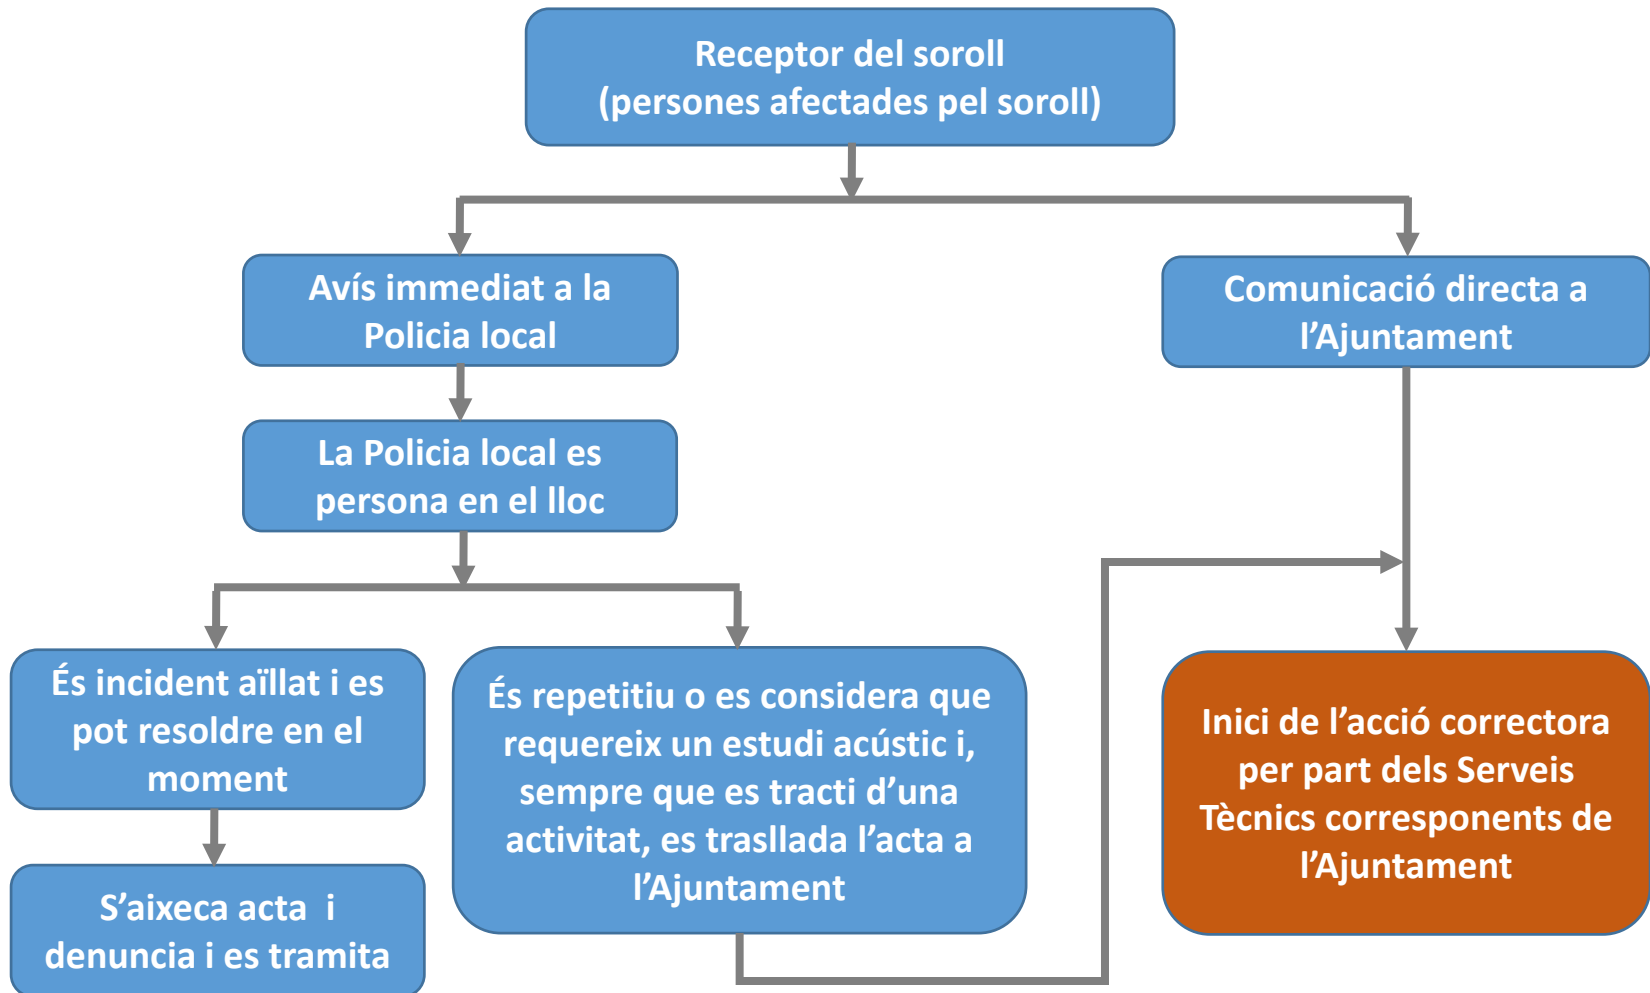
Receptor del soroll
(persones afectades pel soroll)

Avís immediat a la Policia local

Comunicació directa a l'Ajuntament

La Policia local es persona en el lloc

És incident aïllat i es pot resoldre en el moment

És repetitiu o es considera que requereix un estudi acústic i, sempre que es tracti d'una activitat, es trasllada l'acta a l'Ajuntament

Inici de l'acció correctora per part dels Serveis Tècnics corresponents de l'Ajuntament

S'aixeca acta i denuncia i es tramita